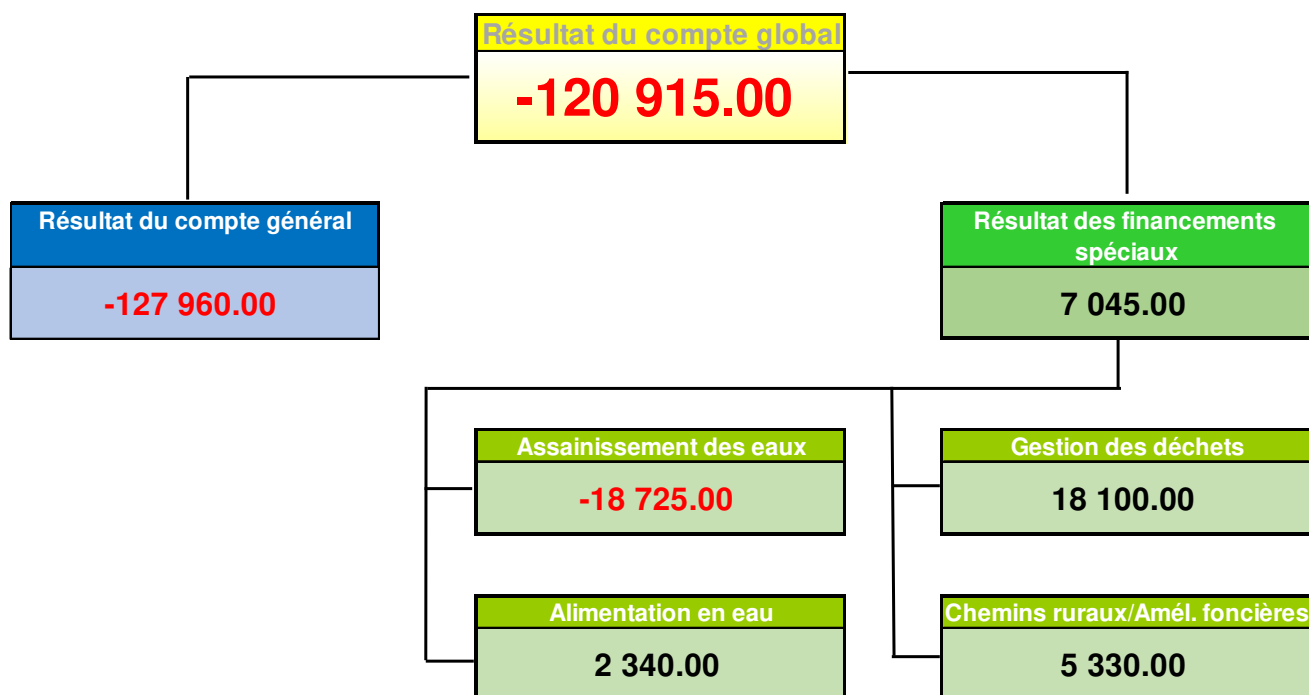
Résultat du compte global

-120 915.00

Résultat du compte général

-127 960.00

Résultat des financements spéciaux

7 045.00

Assainissement des eaux

-18 725.00

Gestion des déchets

18 100.00

Alimentation en eau

2 340.00

Chemins ruraux/Amél. foncières

5 330.00